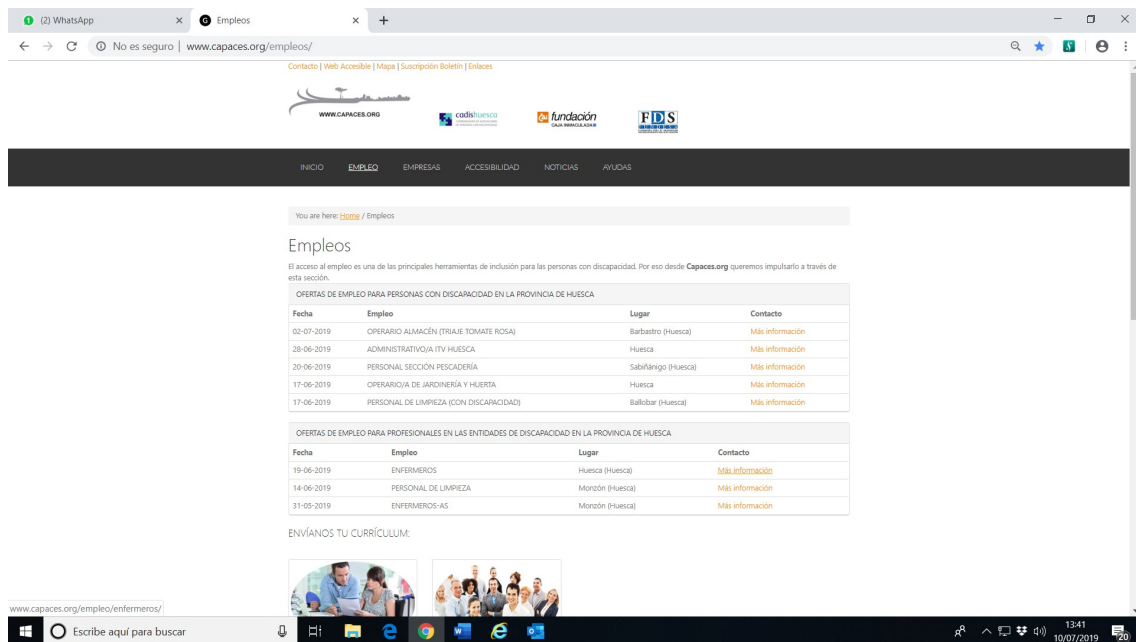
(2) WhatsApp × Empleos × +

No es seguro | www.capaces.org/empleos/

Contacto | Web Accesible | Mapa | Suscripción Boletín | Enlaces

WWW.CAPACES.ORG

cadishuesco

fundación CAJA INMACULADA

FDS

INICIO EMPLEO EMPRESAS ACCESIBILIDAD NOTICIAS AYUDAS

You are here: Home / Empleos

Empleos

El acceso al empleo es una de las principales herramientas de inclusión para las personas con discapacidad. Por eso desde Capaces.org queremos impulsarlo a través de esta sección.

OFERTAS DE EMPLEO PARA PERSONAS CON DISCAPACIDAD EN LA PROVINCIA DE HUESCA

| Fecha | Empleo | Lugar | Contacto |
|---|---|---|---|
| 02-07-2019 | OPERARIO ALMACÉN (TRIAJE TOMATE ROSA) | Barbastro (Huesca) | Más información |
| 28-06-2019 | ADMINISTRATIVO/A ITV HUESCA | Huesca | Más información |
| 20-06-2019 | PERSONAL SECCIÓN PESCADERÍA | Sabiñánigo (Huesca) | Más información |
| 17-06-2019 | OPERARIO/A DE JARDINERÍA Y HUERTA | Huesca | Más información |
| 17-06-2019 | PERSONAL DE LIMPIEZA (CON DISCAPACIDAD) | Ballobar (Huesca) | Más información |

OFERTAS DE EMPLEO PARA PROFESIONALES EN LAS ENTIDADES DE DISCAPACIDAD EN LA PROVINCIA DE HUESCA

| Fecha | Empleo | Lugar | Contacto |
|---|---|---|---|
| 19-06-2019 | ENFERMEROS | Huesca (Huesca) | Más información |
| 14-06-2019 | PERSONAL DE LIMPIEZA | Monzón (Huesca) | Más información |
| 31-05-2019 | ENFERMEROS-AS | Monzón (Huesca) | Más información |

ENVÍANOS TU CURRÍCULUM:

www.capaces.org/empleo/enfermeros/

Escribe aquí para buscar

13:41 10/07/2019 20